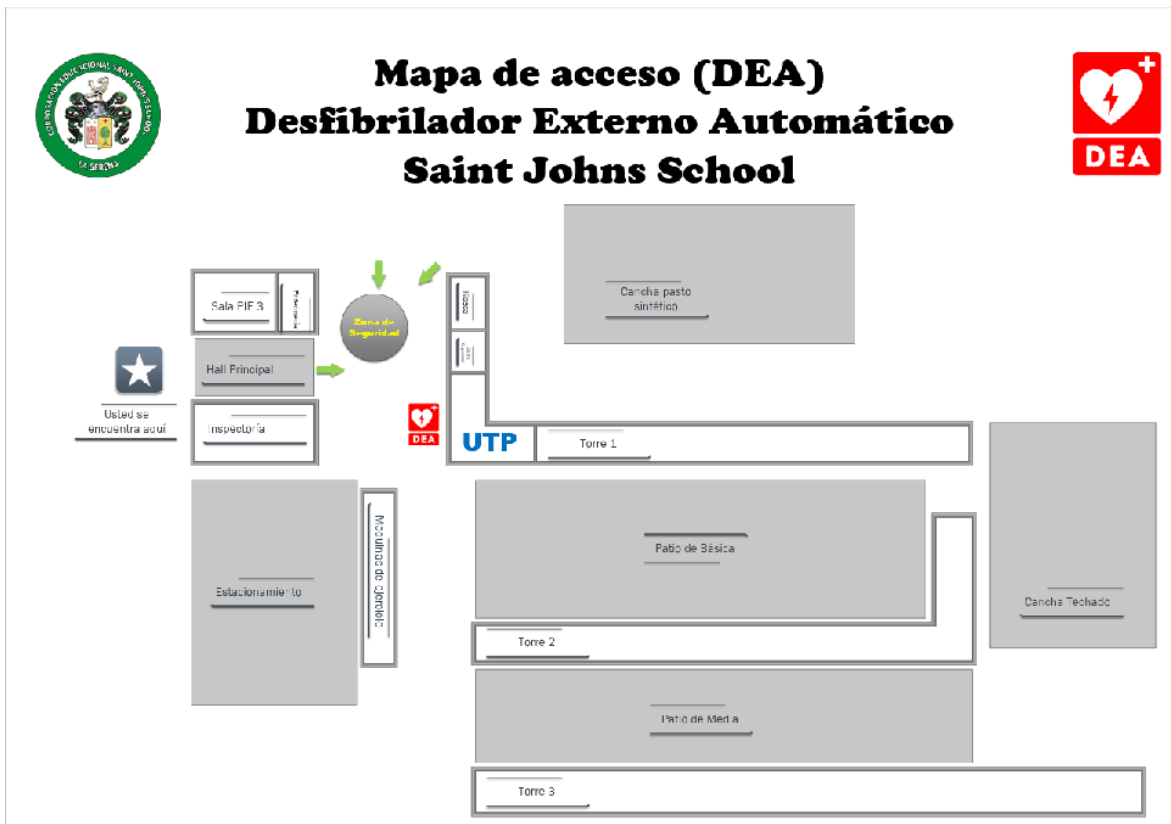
CORPORACIÓN EDUCACIONAL SAINT JOHN'S SCHOOL
LA SERENA

Mapa de acceso (DEA)
Desfibrilador Externo Automático
Saint Johns School

DEA

Cancha pasto sintético

Sala PIE 3

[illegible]

Zona de Seguridad

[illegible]

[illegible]

Hall Principal

Usted se encuentra aquí

Inspectoría

DEA

UTP

Torre 1

Estacionamiento

Maquinas de ejercicio

Patio de Básica

Cancha Techado

Torre 2

Patio de Media

Torre 3